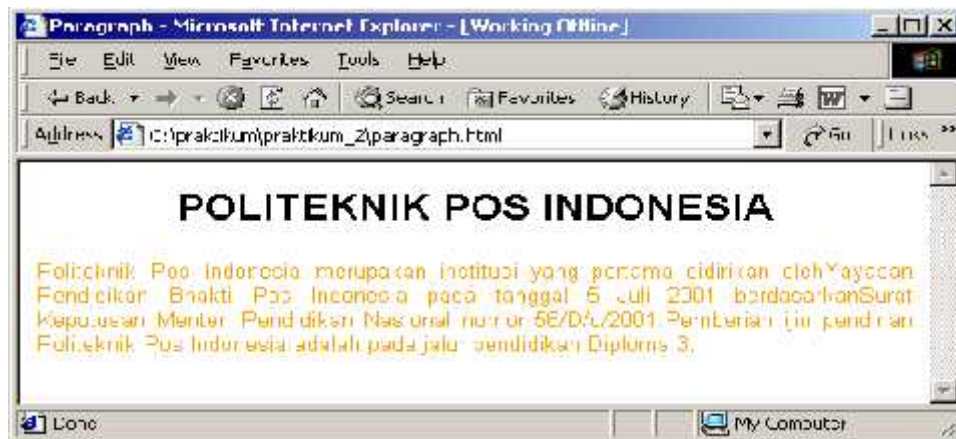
Paragraph - Microsoft Internet Explorer - [Working Offline]

File Edit View Favorites Tools Help

Back Search Favorites History

Address C:\praktikum\praktikum_2\paragraph.html Go Links »

POLITEKNIK POS INDONESIA

Politeknik Pos Indonesia merupakan institusi yang pertama didirikan olehYayasan Pendidikan Bhakti Pos Indonesia pada tanggal 5 Juli 2001 berdasarkanSurat Keputusan Menteri Pendidikan Nasional nomor 5E/D/L/2001.Pemberian ijin pendirian Politeknik Pos Indonesia adalah pada jalur pendidikan Diploma 3.

Done My Computer